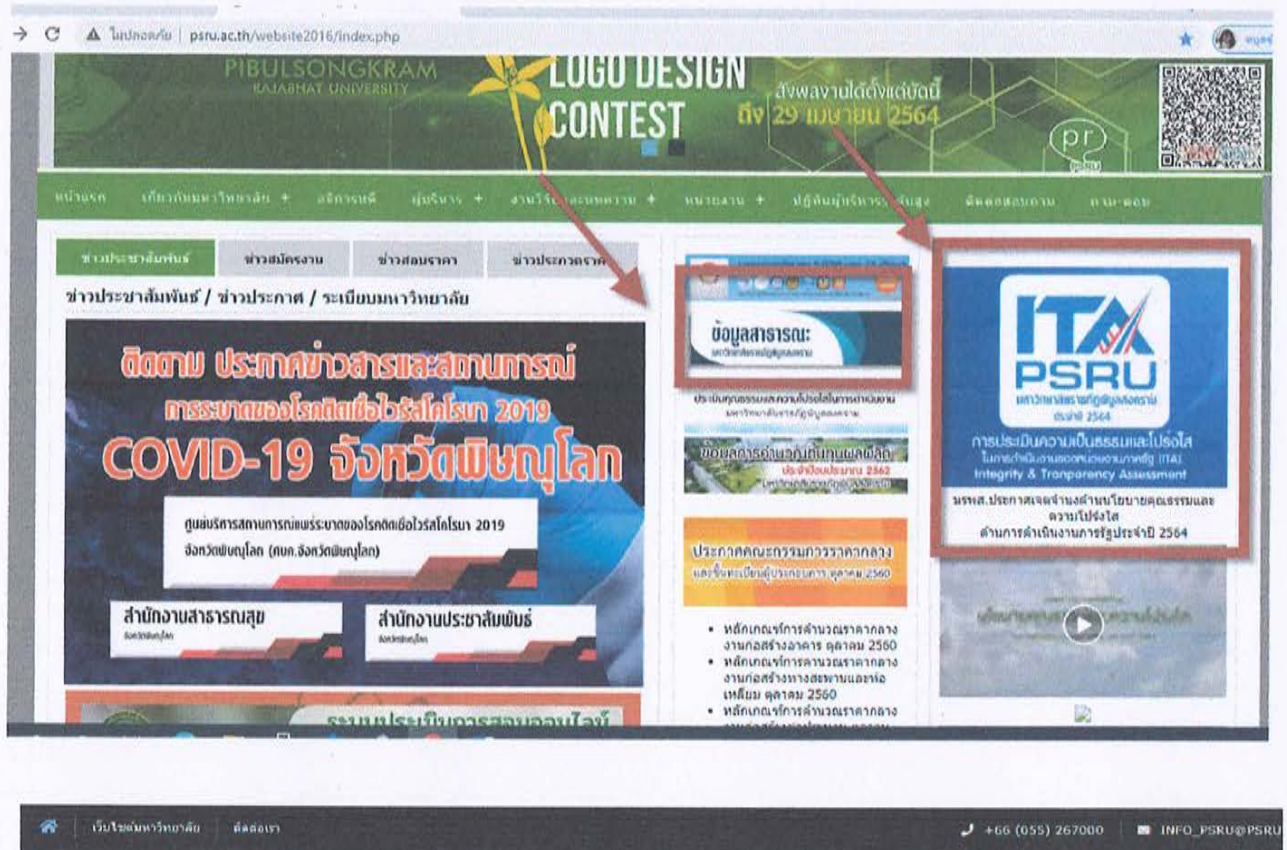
ไม่ปลอดภัย | psru.ac.th/website2016/index.php

PIBULSONGKRAM RAJABHAT UNIVERSITY

LOGO DESIGN CONTEST

ส่งผลงานได้ตั้งแต่บัดนี้ ถึง 29 เมษายน 2564

pr PSRU

หน้าแรก เกี่ยวกับมหาวิทยาลัย + อธิการบดี ผู้บริหาร + งานวิจัย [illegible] + หน่วยงาน + ปฏิทินผู้บริหาร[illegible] ติดต่อสอบถาม ถาม-ตอบ

ข่าวประชาสัมพันธ์ ข่าวสมัครงาน ข่าวสอบราคา ข่าวประกวดราคา

ข่าวประชาสัมพันธ์ / ข่าวประกาศ / ระเบียบมหาวิทยาลัย

ติดตาม ประกาศข่าวสารและสถานการณ์

การระบาดของโรคติดเชื้อไวรัสโคโรนา 2019

COVID-19 จังหวัดพิษณุโลก

ศูนย์บริหารสถานการณ์แพร่ระบาดของโรคติดเชื้อไวรัสโคโรนา 2019 จังหวัดพิษณุโลก (ศบค.จังหวัดพิษณุโลก)

สำนักงานสาธารณสุข จังหวัดพิษณุโลก

สำนักงานประชาสัมพันธ์ จังหวัดพิษณุโลก

ระบบประเมินการสอนออนไลน์

ข้อมูลสาธารณะ มหาวิทยาลัยราชภัฏพิบูลสงคราม

ประเมินคุณธรรมและความโปร่งใสในการดำเนินงาน มหาวิทยาลัยราชภัฏพิบูลสงคราม

ข้อมูลการดำเนินงานเพื่อมุ่งผลผลิต ประจำปีงบประมาณ 2562

ประกาศคณะกรรมการราคากลาง และขึ้นทะเบียนผู้ประกอบการ ตุลาคม 2560

• หลักเกณฑ์การคำนวณราคากลาง งานก่อสร้างอาคาร ตุลาคม 2560
• หลักเกณฑ์การคำนวณราคากลาง งานก่อสร้างทางสะพานและท่อเหลี่ยม ตุลาคม 2560
• หลักเกณฑ์การคำนวณราคากลาง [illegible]

ITA PSRU

มหาวิทยาลัยราชภัฏพิบูลสงคราม ประจำปี 2564

การประเมินความเป็นธรรมและโปร่งใส ในการดำเนินงานของหน่วยงานภาครัฐ (ITA) Integrity & Tranparency Assessment

มรพส.ประกาศเจตจำนงด้านนโยบายคุณธรรมและความโปร่งใส ด้านการดำเนินงานภาครัฐประจำปี 2564

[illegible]

เว็บไซต์มหาวิทยาลัย ติดต่อเรา

+66 (055) 267000 INFO_PSRU@PSRU